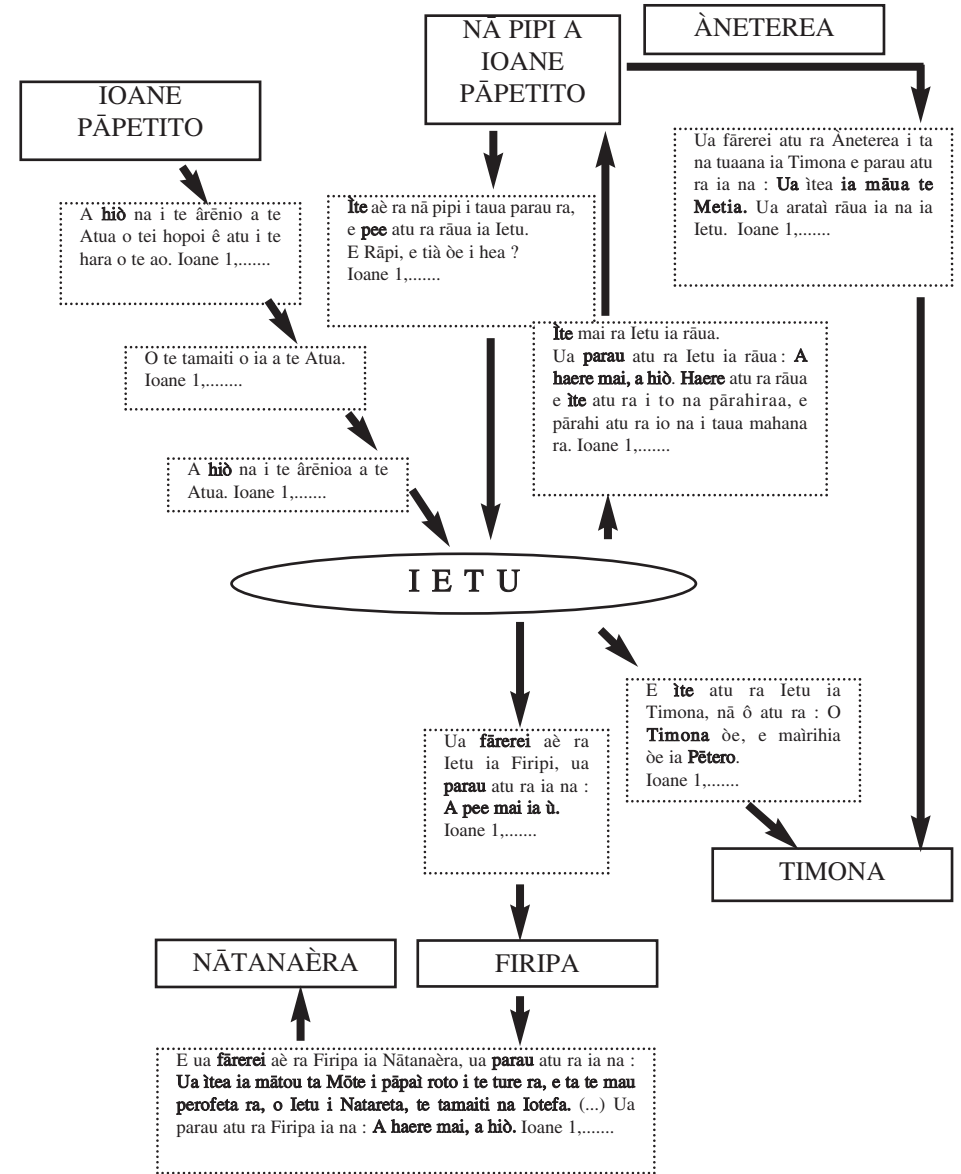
NĀ PIPI A IOANE PĀPETITO

ÀNETEREA

IOANE PĀPETITO

A hiò na i te ârēnio a te Atua o tei hopoi ê atu i te hara o te ao. Ioane 1,.......

Ìte aè ra nā pipi i taua parau ra, e pee atu ra rāua ia Ietu. E Rāpi, e tià òe i hea ? Ioane 1,.......

Ua fārerei atu ra Àneterea i ta na tuaana ia Timona e parau atu ra ia na : Ua ìtea ia māua te Metia. Ua arataì rāua ia na ia Ietu. Ioane 1,.......

O te tamaiti o ia a te Atua. Ioane 1,........

Ìte mai ra Ietu ia rāua. Ua parau atu ra Ietu ia rāua : A haere mai, a hiò. Haere atu ra rāua e ìte atu ra i to na pārahiraa, e pārahi atu ra io na i taua mahana ra. Ioane 1,.......

A hiò na i te ârēnioa a te Atua. Ioane 1,.......

I E T U

E ìte atu ra Ietu ia Timona, nā ô atu ra : O Timona òe, e maìrihia òe ia Pētero. Ioane 1,.......

Ua fārerei aè ra Ietu ia Firipi, ua parau atu ra ia na : A pee mai ia ù. Ioane 1,.......

TIMONA

NĀTANAÈRA

FIRIPA

E ua fārerei aè ra Firipa ia Nātanaèra, ua parau atu ra ia na : Ua ìtea ia mātou ta Mōte i pāpaì roto i te ture ra, e ta te mau perofeta ra, o Ietu i Natareta, te tamaiti na Iotefa. (...) Ua parau atu ra Firipa ia na : A haere mai, a hiò. Ioane 1,.......